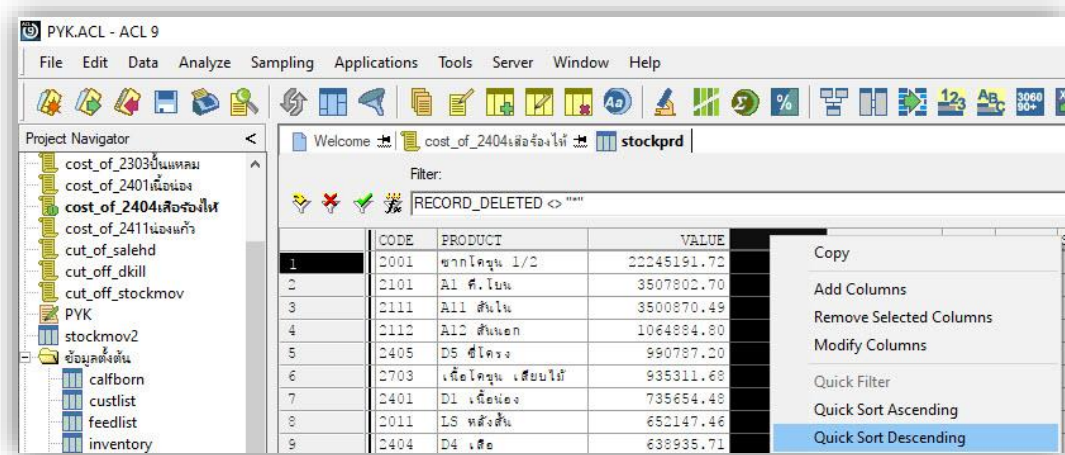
PYK.ACL - ACL 9

File Edit Data Analyze Sampling Applications Tools Server Window Help

Project Navigator <

cost_of_2303ปั้นแหลม
cost_of_2401เนื้อน่อง
cost_of_2404เสือร้องไห้
cost_of_2411น่องแก้ว
cut_of_salehd
cut_off_dkill
cut_off_stockmov
PYK
stockmov2
ข้อมูลตั้งต้น
calfborn
custlist
feedlist
inventory

Welcome cost_of_2404เสือร้องไห้ stockprd

Filter:

RECORD_DELETED <> "*"

| | CODE | PRODUCT | VALUE |
|---|---|---|---|
| 1 | 2001 | ซากโคขุน 1/2 | 22245191.72 |
| 2 | 2101 | A1 ที.โบน | 3507802.70 |
| 3 | 2111 | A11 สันใน | 3500870.49 |
| 4 | 2112 | A12 สันนอก | 1064884.80 |
| 5 | 2405 | D5 ซี่โครง | 990787.20 |
| 6 | 2703 | เนื้อโคขุน เสียบไม้ | 935311.68 |
| 7 | 2401 | D1 เนื้อน่อง | 735654.48 |
| 8 | 2011 | LS หลังสั้น | 652147.46 |
| 9 | 2404 | D4 เสือ | 638935.71 |

Copy
Add Columns
Remove Selected Columns
Modify Columns
Quick Filter
Quick Sort Ascending
Quick Sort Descending